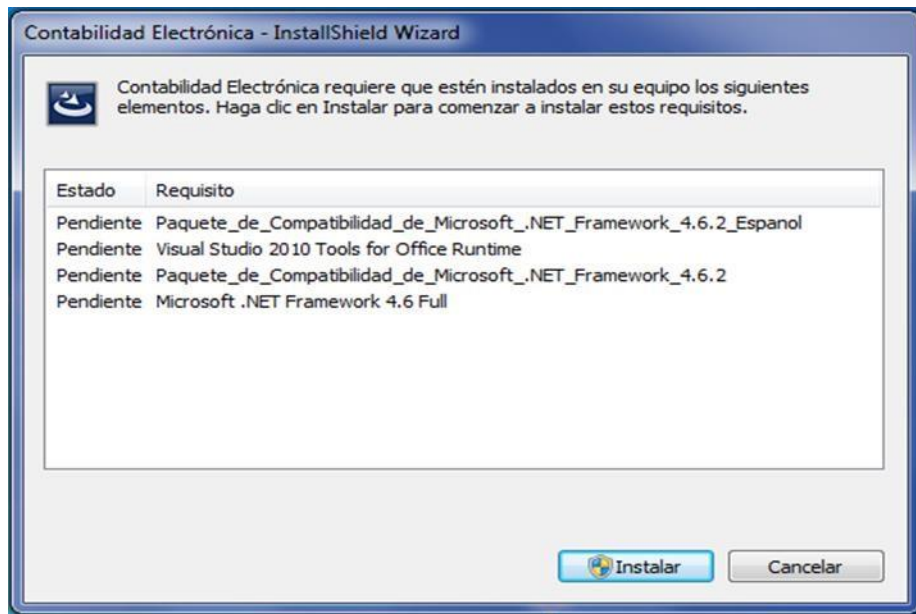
Contabilidad Electrónica - InstallShield Wizard

Contabilidad Electrónica requiere que estén instalados en su equipo los siguientes elementos. Haga clic en Instalar para comenzar a instalar estos requisitos.

| Estado | Requisito |
|---|---|
| Pendiente | Paquete_de_Compatibilidad_de_Microsoft_.NET_Framework_4.6.2_Espanol |
| Pendiente | Visual Studio 2010 Tools for Office Runtime |
| Pendiente | Paquete_de_Compatibilidad_de_Microsoft_.NET_Framework_4.6.2 |
| Pendiente | Microsoft .NET Framework 4.6 Full |

Instalar

Cancelar